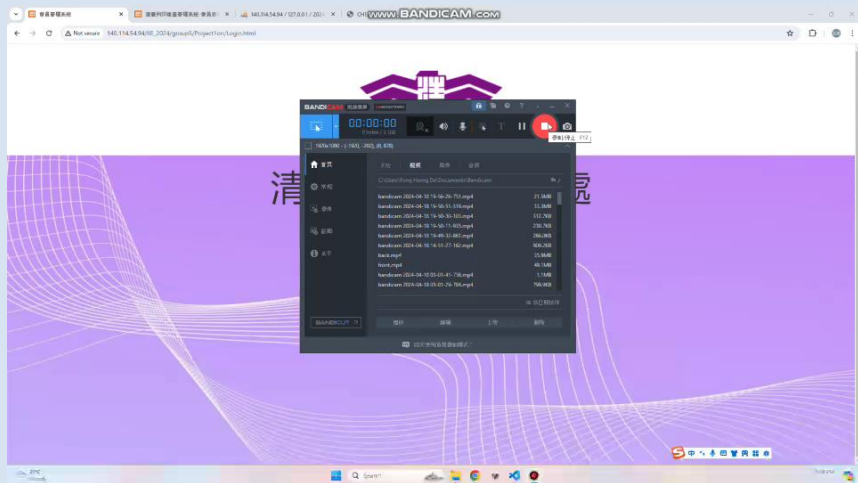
www.BANDICAM.com

Not secure 140.114.54.94/80_2024/group5/Projection/Login.html

BANDICAM
00:00:00
0 bytes / 3.3GB

首頁
視頻
影像
音頻
關於

bandicam 2024-04-10 15-58-29-751.mp4 21.5MB
bandicam 2024-04-10 15-58-51-518.mp4 53.3MB
bandicam 2024-04-10 15-58-30-103.mp4 512.7KB
bandicam 2024-04-10 15-50-11-935.mp4 238.7KB
bandicam 2024-04-10 15-49-33-887.mp4 266.8KB
bandicam 2024-04-10 14-51-27-182.mp4 806.2KB
back.mp4 25.9MB
front.mp4 48.1MB
bandicam 2024-04-10 03-01-41-736.mp4 1.1MB
bandicam 2024-04-10 03-01-29-704.mp4 796.9KB

BANDICUT

清 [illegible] 處

29°C
Search